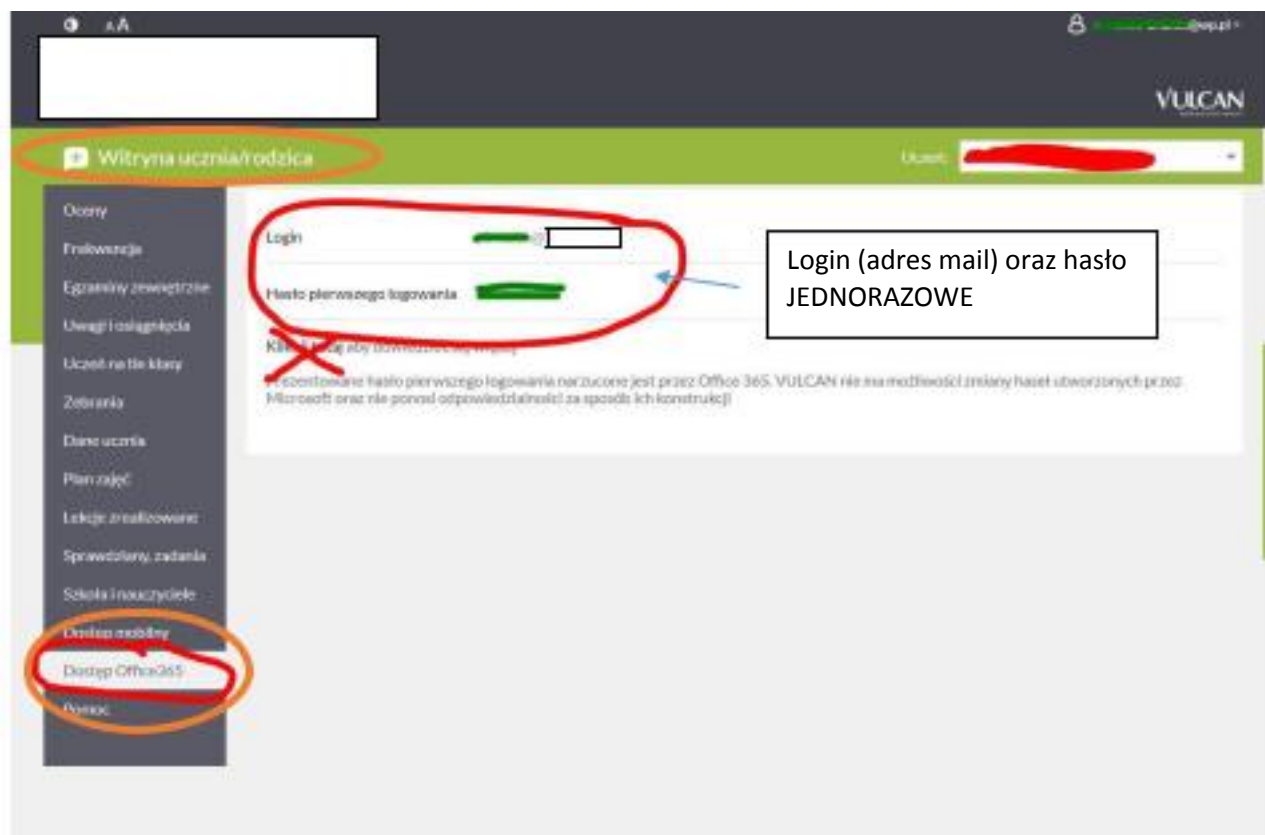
AA

@op.pl

VULCAN

Witryna ucznia/rodzica

Uczeń:

Oceny
Frekwencja
Egzaminy zewnętrzne
Uwagi i osiągnięcia
Uczeń na tle klasy
Zebrania
Dane ucznia
Plan zajęć
Lekcje zrealizowane
Sprawdziany, zadania
Szkoła i nauczyciele
Dostęp mobilny
Dostęp Office365
Pomoc

Login

Hasło pierwszego logowania

Login (adres mail) oraz hasło JEDNORAZOWE

Kliknij tutaj aby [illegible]

Przedstawione hasło pierwszego logowania narzucone jest przez Office 365. VULCAN nie ma możliwości zmiany haseł utworzonych przez Microsoft oraz nie ponosi odpowiedzialności za sposób ich konstrukcji